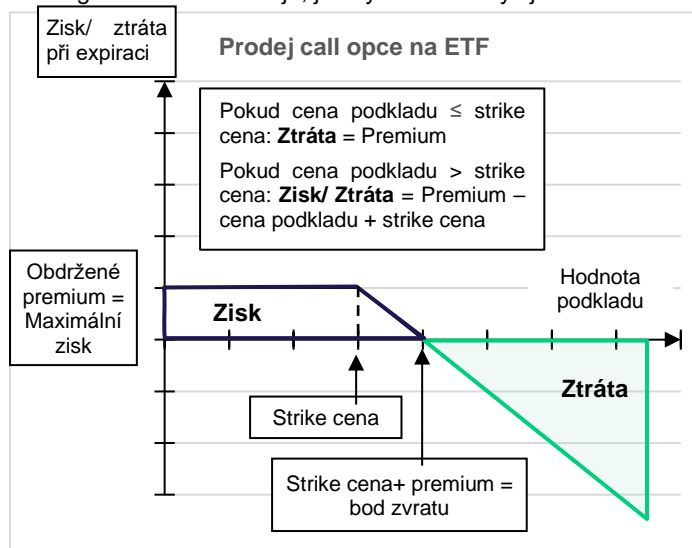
Zisk/ ztráta při expiraci

Prodej call opce na ETF

Pokud cena podkladu ≤ strike cena: **Ztráta** = Premium

Pokud cena podkladu > strike cena: **Zisk/ Ztráta** = Premium – cena podkladu + strike cena

Obdržené premium = Maximální zisk

Hodnota podkladu

**Zisk**

**Ztráta**

Strike cena

Strike cena+ premium = bod zvratu